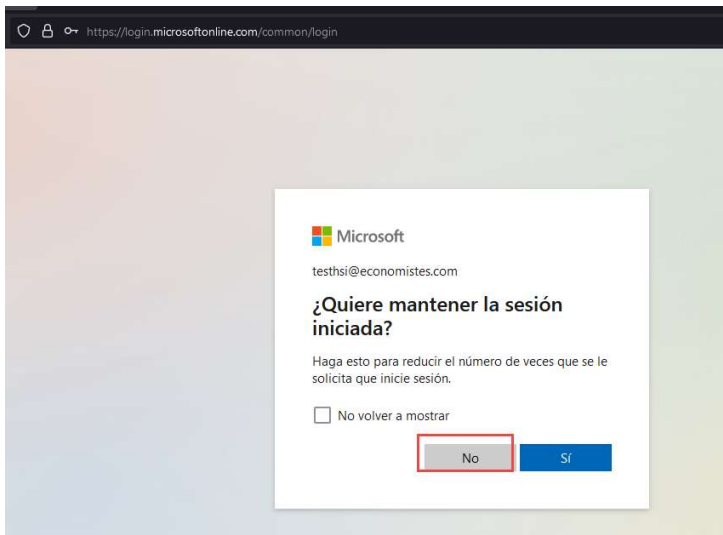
https://login.microsoftonline.com/common/login

Microsoft

testhsi@economistes.com

¿Quiere mantener la sesión iniciada?

Haga esto para reducir el número de veces que se le solicita que inicie sesión.

No volver a mostrar

No

Sí